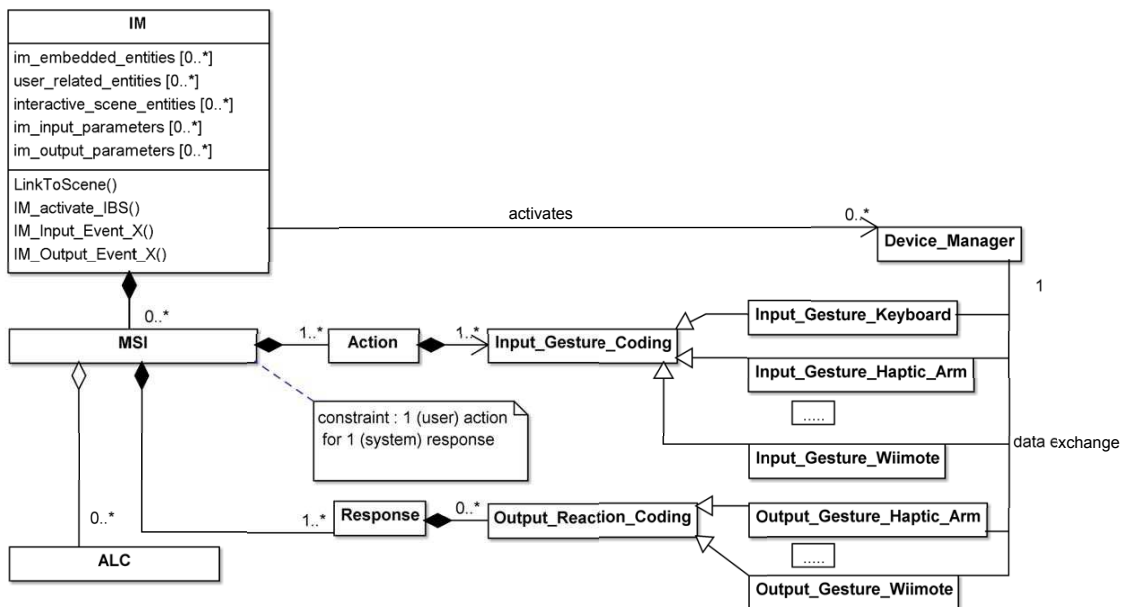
IM

im_embedded_entities [0..*]
user_related_entities [0..*]
interactive_scene_entities [0..*]
im_input_parameters [0..*]
im_output_parameters [0..*]

LinkToScene()
IM_activate_IBS()
IM_Input_Event_X()
IM_Output_Event_X()

activates

0..*

Device_Manager

1

0..*

MSI

1..*

Action

1..*

Input_Gesture_Coding

Input_Gesture_Keyboard

Input_Gesture_Haptic_Arm

.....

constraint : 1 (user) action for 1 (system) response

data exchange

Input_Gesture_Wiimote

0..*

1..*

Response

0..*

Output_Reaction_Coding

Output_Gesture_Haptic_Arm

.....

ALC

Output_Gesture_Wiimote